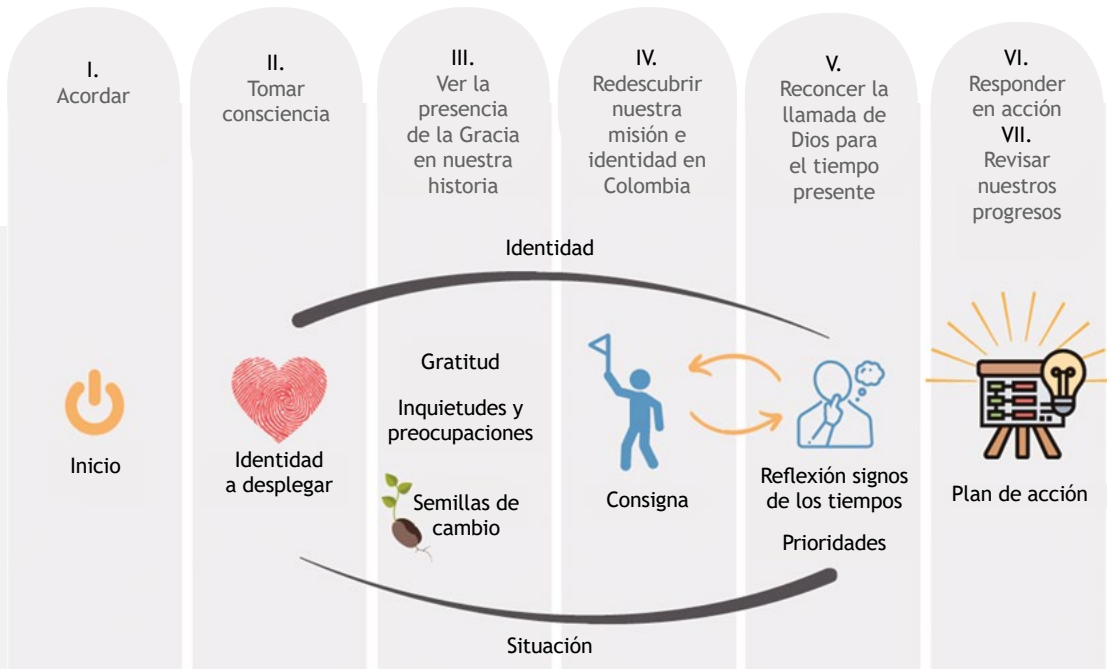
I.
Acordar

II.
Tomar consciencia

III.
Ver la presencia de la Gracia en nuestra historia

IV.
Redescubrir nuestra misión e identidad en Colombia

V.
Reconcer la llamada de Dios para el tiempo presente

VI.
Responder en acción
VII.
Revisar nuestros progresos

Identidad

Inicio

Identidad a desplegar

Gratitud

Inquietudes y preocupaciones

Semillas de cambio

Consigna

Reflexión signos de los tiempos

Prioridades

Plan de acción

Situación